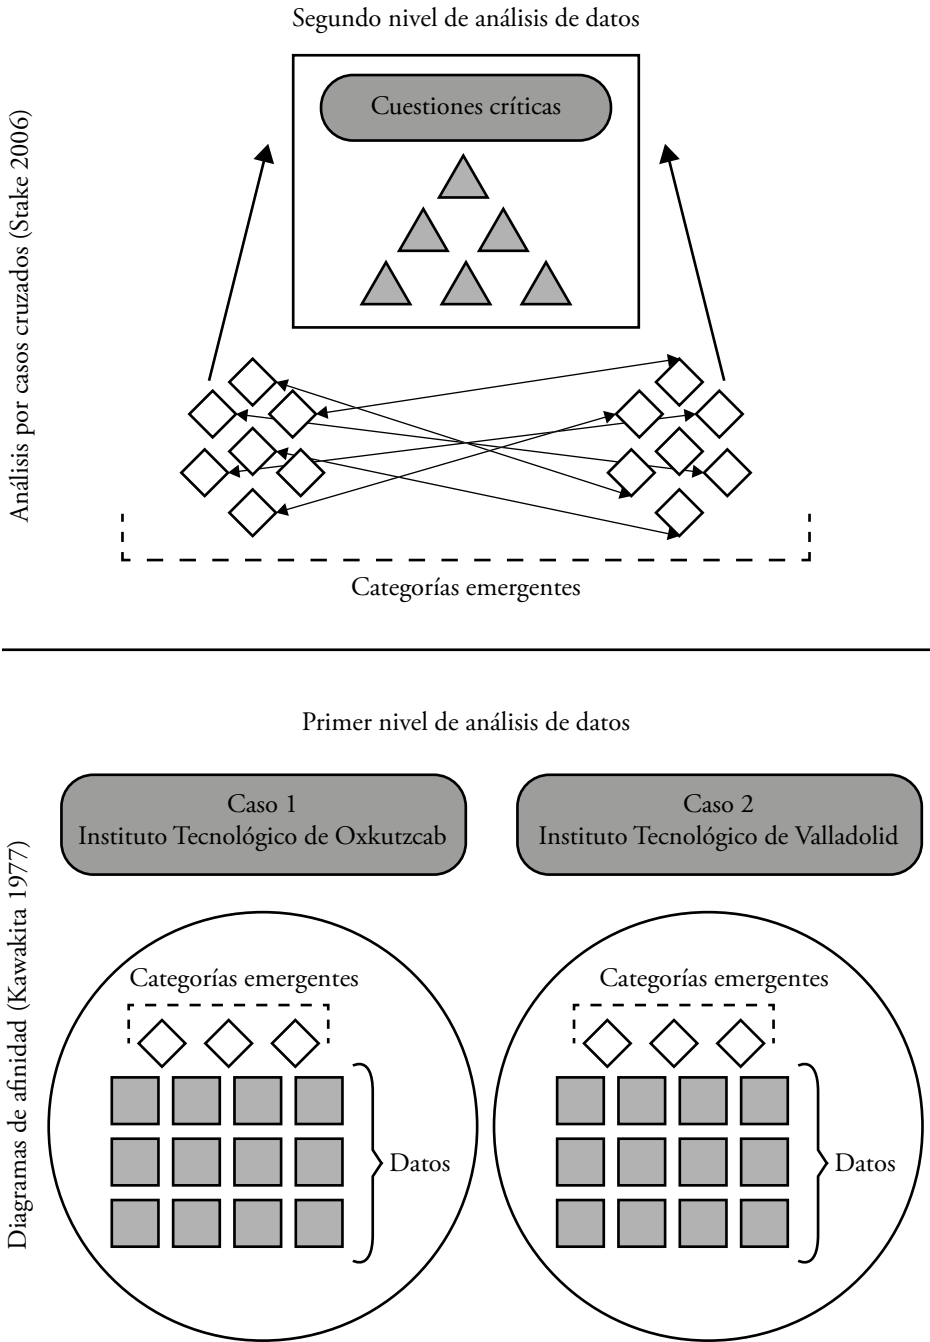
Segundo nivel de análisis de datos

Análisis por casos cruzados (Stake 2006)

Cuestiones críticas

Categorías emergentes

Primer nivel de análisis de datos

Diagramas de afinidad (Kawakita 1977)

Caso 1
Instituto Tecnológico de Oxkutzcab

Caso 2
Instituto Tecnológico de Valladolid

Categorías emergentes

Datos

Categorías emergentes

Datos